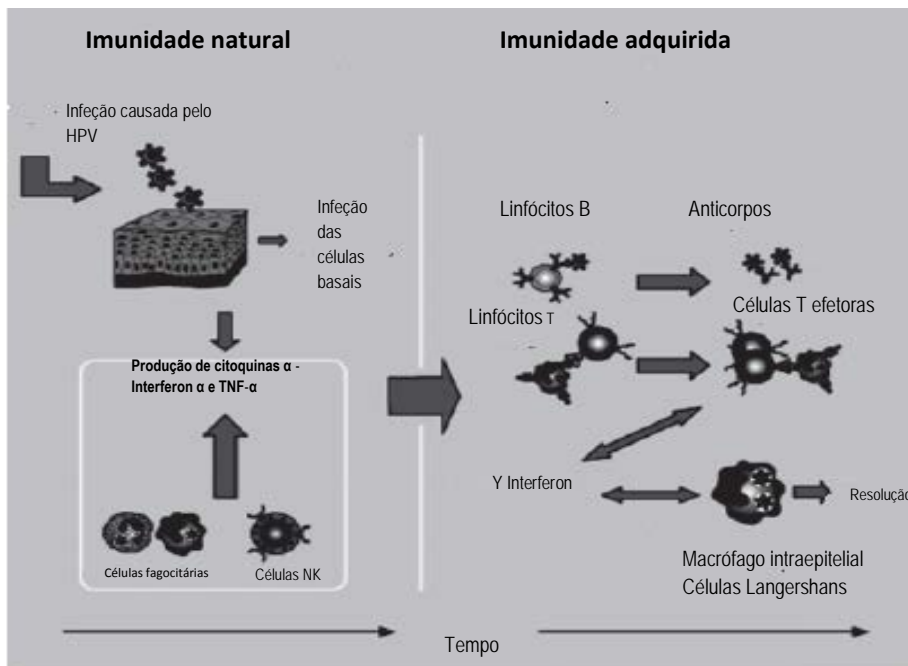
Imunidade natural

Imunidade adquirida

Infeção causada pelo HPV

Infeção das células basais

Produção de citoquinas α - Interferon α e TNF-α

Células fagocitárias

Células NK

Linfócitos B

Anticorpos

Linfócitos T

Células T efetoras

Y Interferon

Resolução

Macrófago intraepitelial
Células Langershans

Tempo